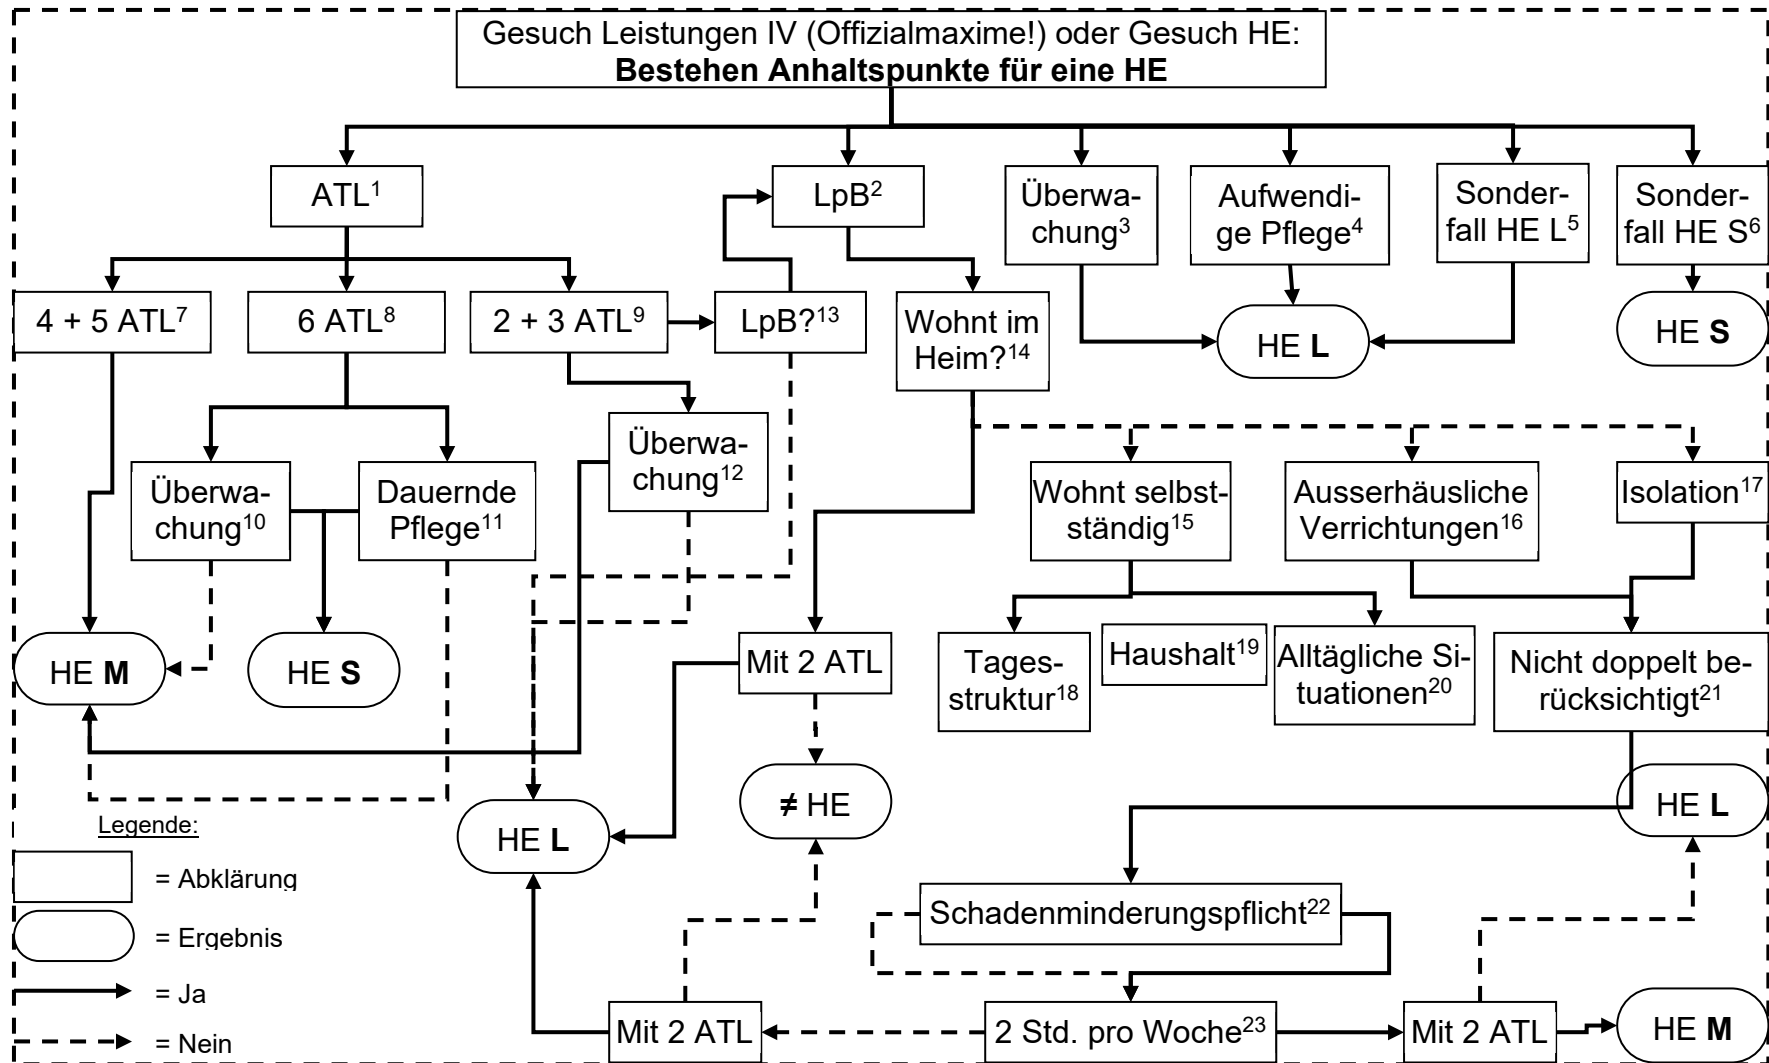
Gesuch Leistungen IV (Offizialmaxime!) oder Gesuch HE:
**Bestehen Anhaltspunkte für eine HE**

ATL$^1$

LpB$^2$

Überwachung$^3$

Aufwendige Pflege$^4$

Sonderfall HE L$^5$

Sonderfall HE S$^6$

4 + 5 ATL$^7$

6 ATL$^8$

2 + 3 ATL$^9$

LpB?$^{13}$

Wohnt im Heim?$^{14}$

HE **L**

HE **S**

Überwachung$^{12}$

Überwachung$^{10}$

Dauernde Pflege$^{11}$

Wohnt selbstständig$^{15}$

Ausserhäusliche Verrichtungen$^{16}$

Isolation$^{17}$

HE **M**

HE **S**

Mit 2 ATL

Tagesstruktur$^{18}$

Haushalt$^{19}$

Alltägliche Situationen$^{20}$

Nicht doppelt berücksichtigt$^{21}$

≠ HE

HE **L**

HE **L**

Legende:

= Abklärung

= Ergebnis

= Ja

= Nein

Schadenminderungspflicht$^{22}$

Mit 2 ATL

2 Std. pro Woche$^{23}$

Mit 2 ATL

HE **M**